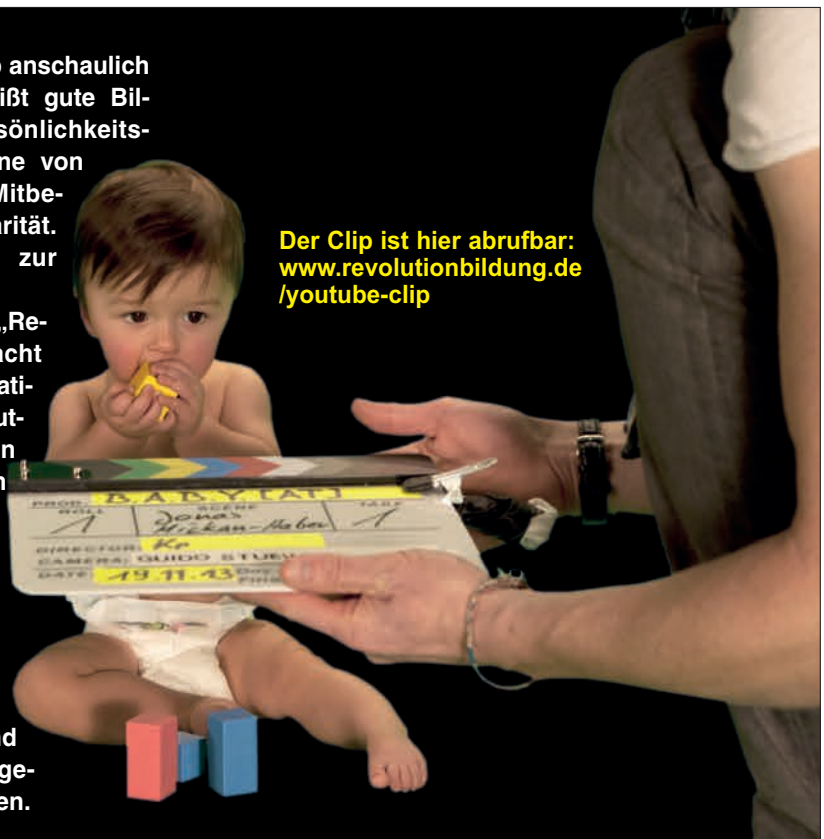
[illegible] anschaulich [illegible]ißt gute Bil- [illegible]sönlichkeits- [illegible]me von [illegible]Mitbe- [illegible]rität. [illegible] zur

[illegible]„Re- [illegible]acht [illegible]ati- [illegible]ut- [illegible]n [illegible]n

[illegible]d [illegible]ge- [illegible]en.

Der Clip ist hier abrufbar: www.revolutionbildung.de /youtube-clip

PROD. B.A.B.Y.[AT]
ROLL 1
SCENE Jonas Hickan-Haber
TAKE 1
DIRECTOR Ko
CAMERA GUIDO STUEW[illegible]
DATE 19.11.13